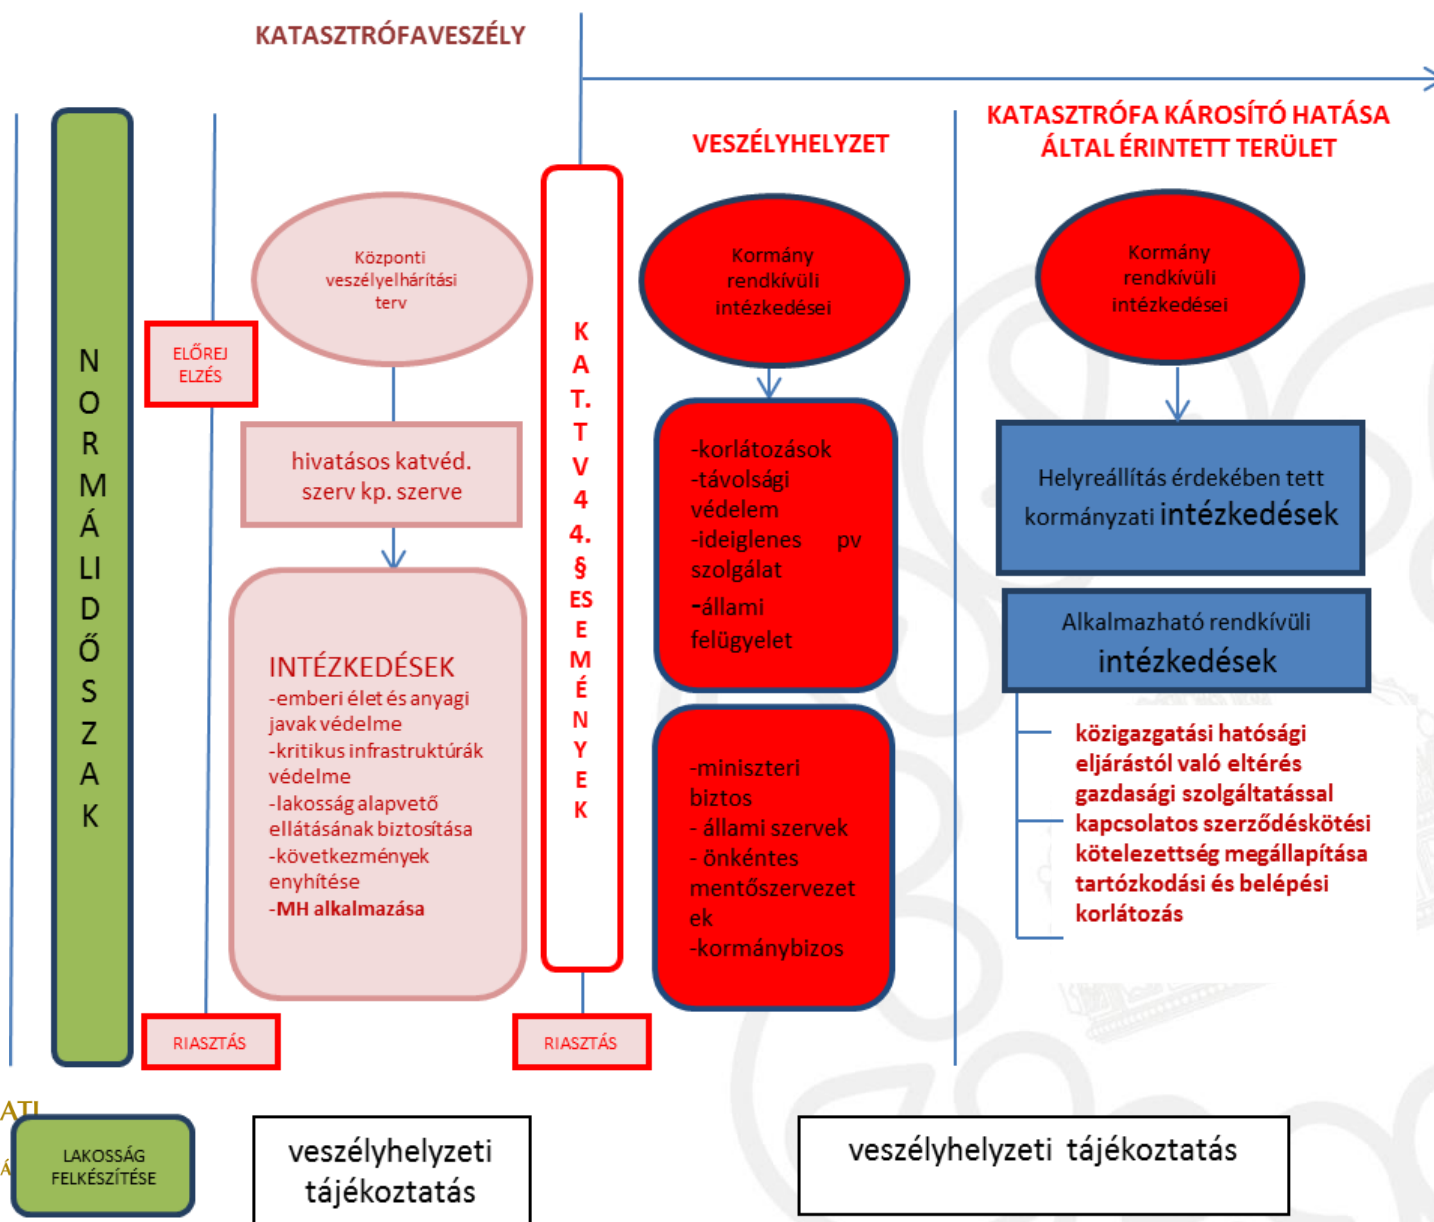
KATASZTRÓFAVESZÉLY

VESZÉLYHELYZET

KATASZTRÓFA KÁROSÍTÓ HATÁSA ÁLTAL ÉRINTETT TERÜLET

N O R M Á LI D Ő S Z A K

ELŐREJ ELZÉS

Központi veszélyelhárítási terv

hivatásos katvéd. szerv kp. szerve

INTÉZKEDÉSEK
-emberi élet és anyagi javak védelme
-kritikus infrastruktúrák védelme
-lakosság alapvető ellátásának biztosítása
-következmények enyhítése
-MH alkalmazása

K A T. T V 4. § ES E M É N Y E K

Kormány rendkívüli intézkedései

-korlátozások
-távolsági védelem
-ideiglenes pv szolgálat
-állami felügyelet

-miniszteri biztos
- állami szervek
- önkéntes mentőszervezetek
-kormánybizos

Kormány rendkívüli intézkedései

Helyreállítás érdekében tett kormányzati intézkedések

Alkalmazható rendkívüli intézkedések

közigazgatási hatósági eljárástól való eltérés
gazdasági szolgáltatással kapcsolatos szerződéskötési kötelezettség megállapítása
tartózkodási és belépési korlátozás

RIASZTÁS

RIASZTÁS

ATI

LAKOSSÁG FELKÉSZÍTÉSE

veszélyhelyzeti tájékoztatás

veszélyhelyzeti tájékoztatás